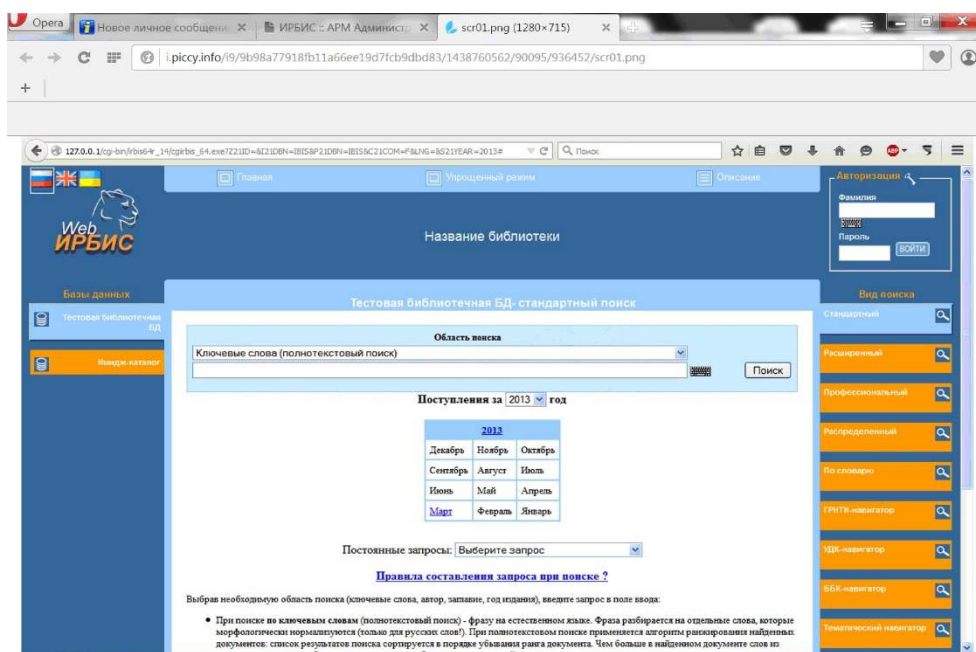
Opera | Новое личное сообщени | ИРБИС :: АРМ Админист | scr01.png (1280×715)

i.piccy.info/i9/9b98a77918fb11a66ee19d7fcb9dbd83/1438760552/90095/936452/scr01.png

127.0.0.1/cgi-bin/irbis64r_14/cgiirbis_64.exe?Z21ID=&I21DBN=IBIS&P21DBN=IBIS&C21COM=F&LNG=&S21YEAR=2013#

Поиск

Главная | Упрощенный режим | Описание

Авторизация
Фамилия
Пароль
ВОЙТИ

Web ИРБИС

Название библиотеки

Базы данных
Тестовая библиотечная БД
Имидж-каталог

Тестовая библиотечная БД- стандартный поиск

Область поиска
Ключевые слова (полнотекстовый поиск)
Поиск

Поступления за 2013 год

| 2013 | | |
|---|---|---|
| Декабрь | Ноябрь | Октябрь |
| Сентябрь | Август | Июль |
| Июнь | Май | Апрель |
| Март | Февраль | Январь |

Постоянные запросы: Выберите запрос

Правила составления запроса при поиске ?

Выбрав необходимую область поиска (ключевые слова, автор, заглавие, год издания), введите запрос в поле ввода:

• При поиске по ключевым словам (полнотекстовый поиск) - фразу на естественном языке. Фраза разбирается на отдельные слова, которые морфологически нормализуются (только для русских слов!). При полнотекстовом поиске применяется алгоритмы ранжирования найденных документов: список результатов поиска сортируется в порядке убывания ранга документа. Чем больше в найденном документе слов из

Вид поиска
Стандартный
Расширенный
Профессиональный
Распределенный
По словарю
ГРНТИ-навигатор
УДК-навигатор
ББК-навигатор
Тематический навигатор